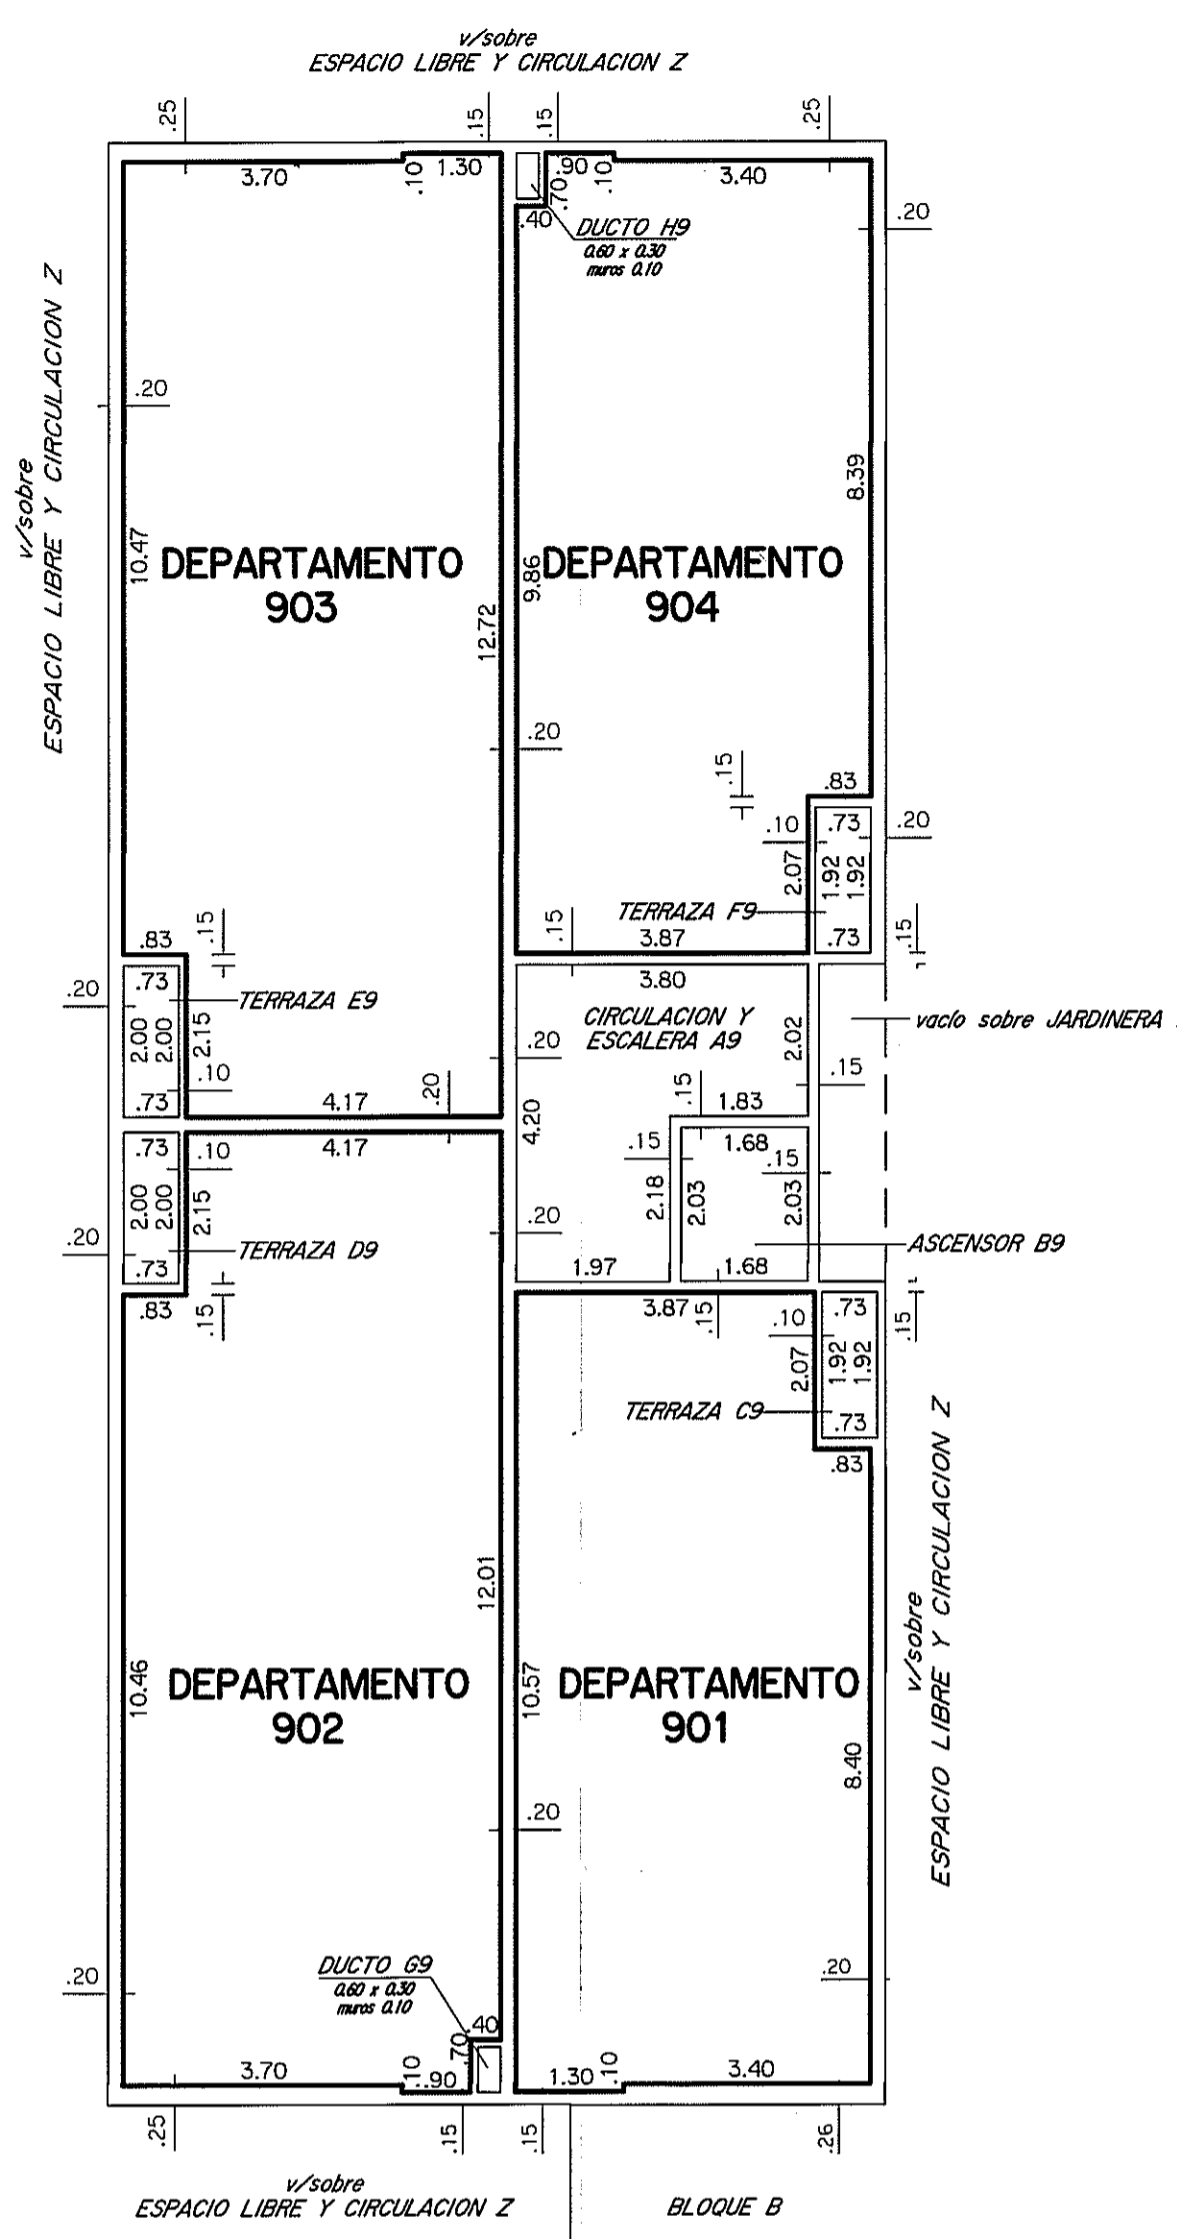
v/sobre
ESPACIO LIBRE Y CIRCULACION Z

.25 .15 .15 .25

3.70 .10 1.30 .90 .70 .10 3.40

.40 DUCTO H9
0.60 x 0.30
muros 0.10

.20

v/sobre
ESPACIO LIBRE Y CIRCULACION Z

.20

10.47 DEPARTAMENTO
903

12.72

9.86 DEPARTAMENTO
904

8.39

.20

.15

.83

.10 .73 .20

2.07 1.92 1.92

.15 TERRAZA F9

3.87 .73

.83 .15

.15

.73 TERRAZA E9

.20

2.00 2.00 2.15

.10

.73 4.17 .20

3.80

CIRCULACION Y
ESCALERA A9

.20 2.02

vacio sobre JARDINERA

.15

4.20 .15 1.83

.73 .10 4.17

.15 1.68 .15

2.00 2.00 2.15

2.18 2.03 2.03

.20 .20

.73 TERRAZA D9

1.97 1.68 ASCENSOR B9

.83 .15

3.87 .15 .10 .73 .15

2.07 1.92 1.92

TERRAZA C9

.73

.83

v/sobre
ESPACIO LIBRE Y CIRCULACION Z

12.01

10.46 DEPARTAMENTO
902

10.57 DEPARTAMENTO
901

8.40

.20

.20

.20

DUCTO G9
0.60 x 0.30
muros 0.10

.70 .40

3.70 .10 .90 1.30 .10 3.40

.25 .15 .15 .26

v/sobre
ESPACIO LIBRE Y CIRCULACION Z

BLOQUE B